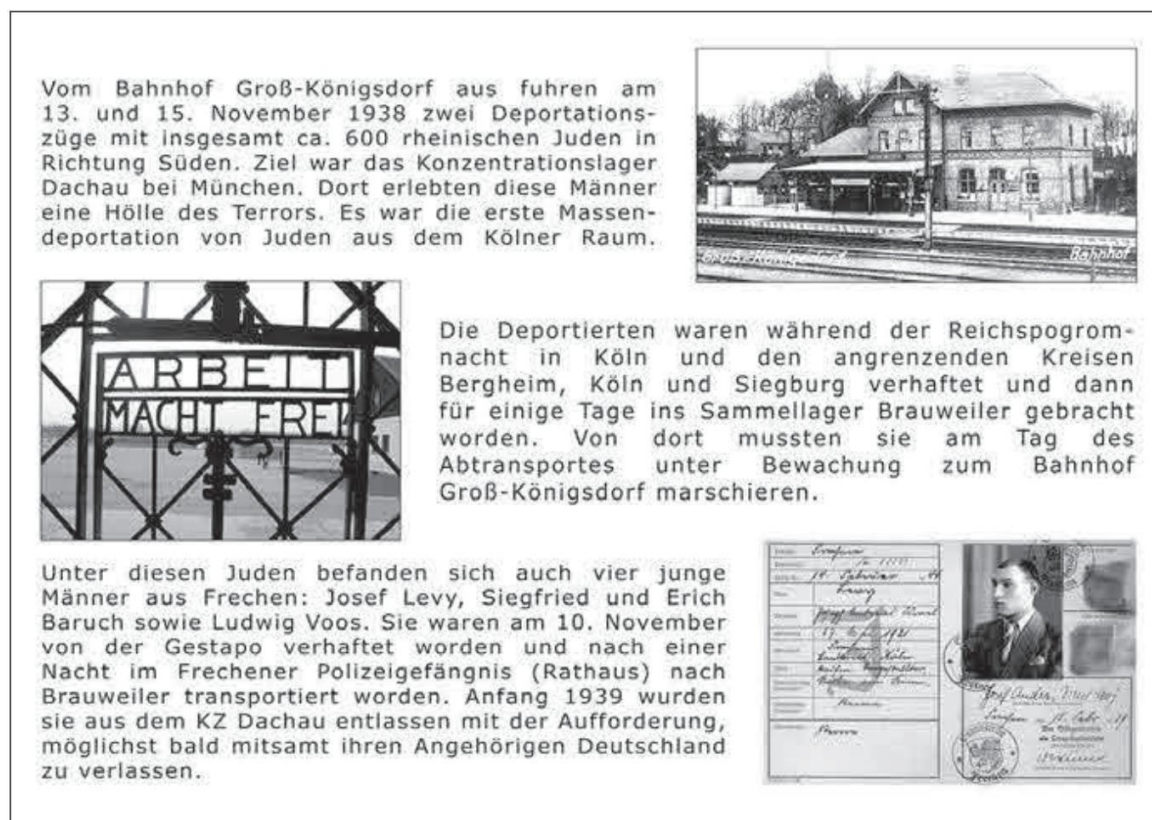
Vom Bahnhof Groß-Königsdorf aus fuhren am 13. und 15. November 1938 zwei Deportationszüge mit insgesamt ca. 600 rheinischen Juden in Richtung Süden. Ziel war das Konzentrationslager Dachau bei München. Dort erlebten diese Männer eine Hölle des Terrors. Es war die erste Massendeportation von Juden aus dem Kölner Raum.

Groß-Königsdorf Bahnhof

ARBEIT MACHT FREI

Die Deportierten waren während der Reichspogromnacht in Köln und den angrenzenden Kreisen Bergheim, Köln und Siegburg verhaftet und dann für einige Tage ins Sammellager Brauweiler gebracht worden. Von dort mussten sie am Tag des Abtransportes unter Bewachung zum Bahnhof Groß-Königsdorf marschieren.

Unter diesen Juden befanden sich auch vier junge Männer aus Frechen: Josef Levy, Siegfried und Erich Baruch sowie Ludwig Voos. Sie waren am 10. November von der Gestapo verhaftet worden und nach einer Nacht im Frechener Polizeigefängnis (Rathaus) nach Brauweiler transportiert worden. Anfang 1939 wurden sie aus dem KZ Dachau entlassen mit der Aufforderung, möglichst bald mitsamt ihren Angehörigen Deutschland zu verlassen.

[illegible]